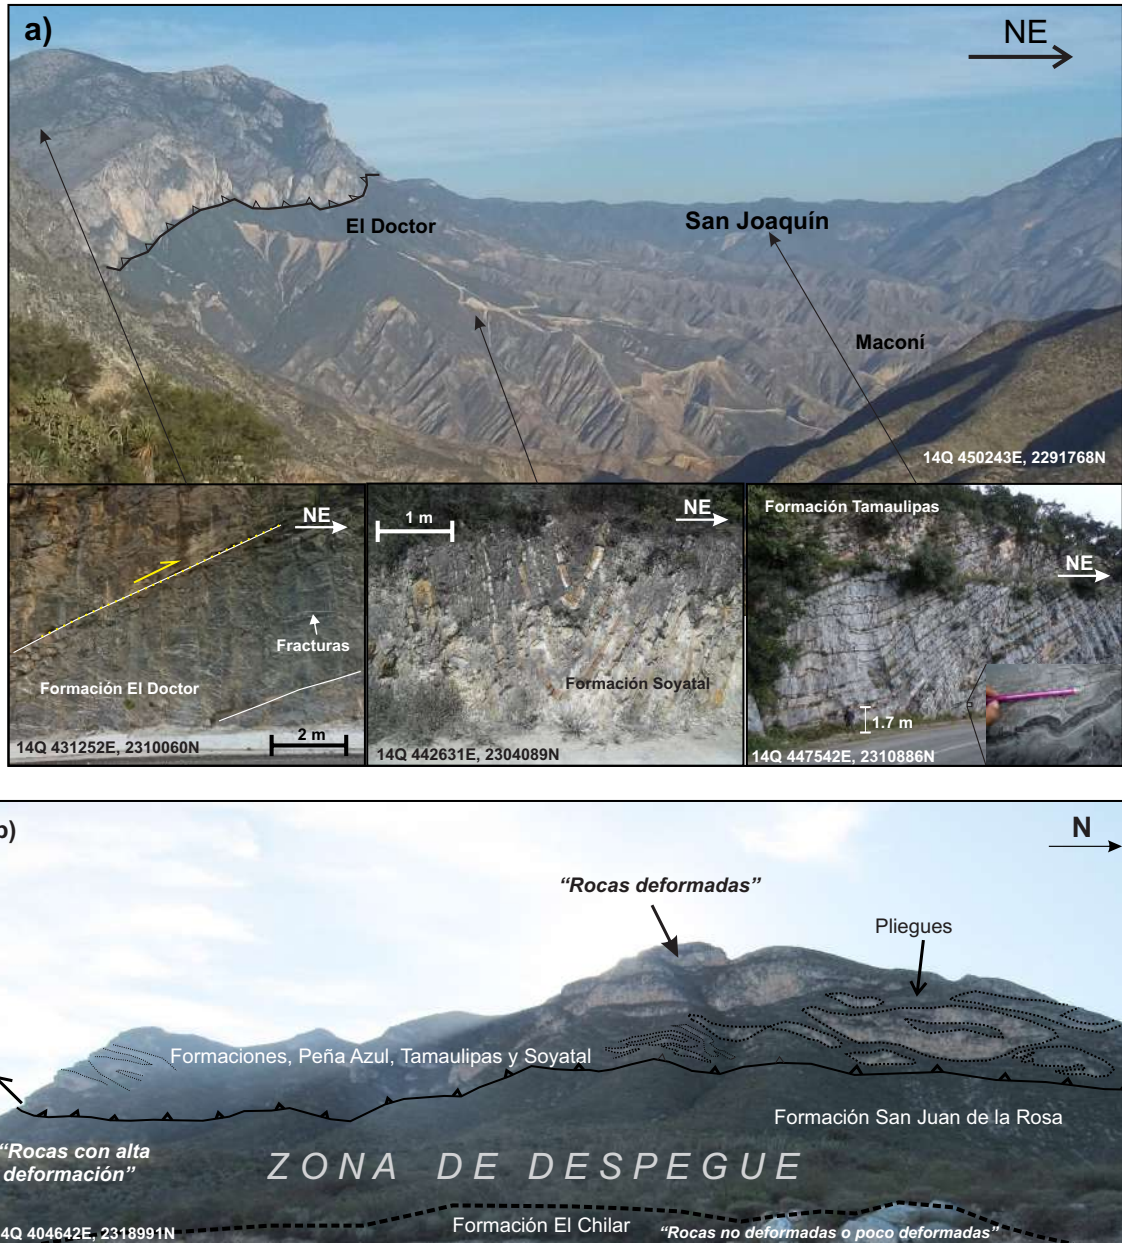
a)

NE

El Doctor

San Joaquín

Maconí

14Q 450243E, 2291768N

NE

Fracturas

Formación El Doctor

14Q 431252E, 2310060N

2 m

1 m

NE

Formación Soyatal

14Q 442631E, 2304089N

Formación Tamaulipas

NE

1.7 m

14Q 447542E, 2310886N

b)

N

"Rocas deformadas"

Pliegues

Formaciones, Peña Azul, Tamaulipas y Soyatal

Formación San Juan de la Rosa

"Rocas con alta deformación"

ZONA DE DESPEGUE

14Q 404642E, 2318991N

Formación El Chilar

"Rocas no deformadas o poco deformadas"